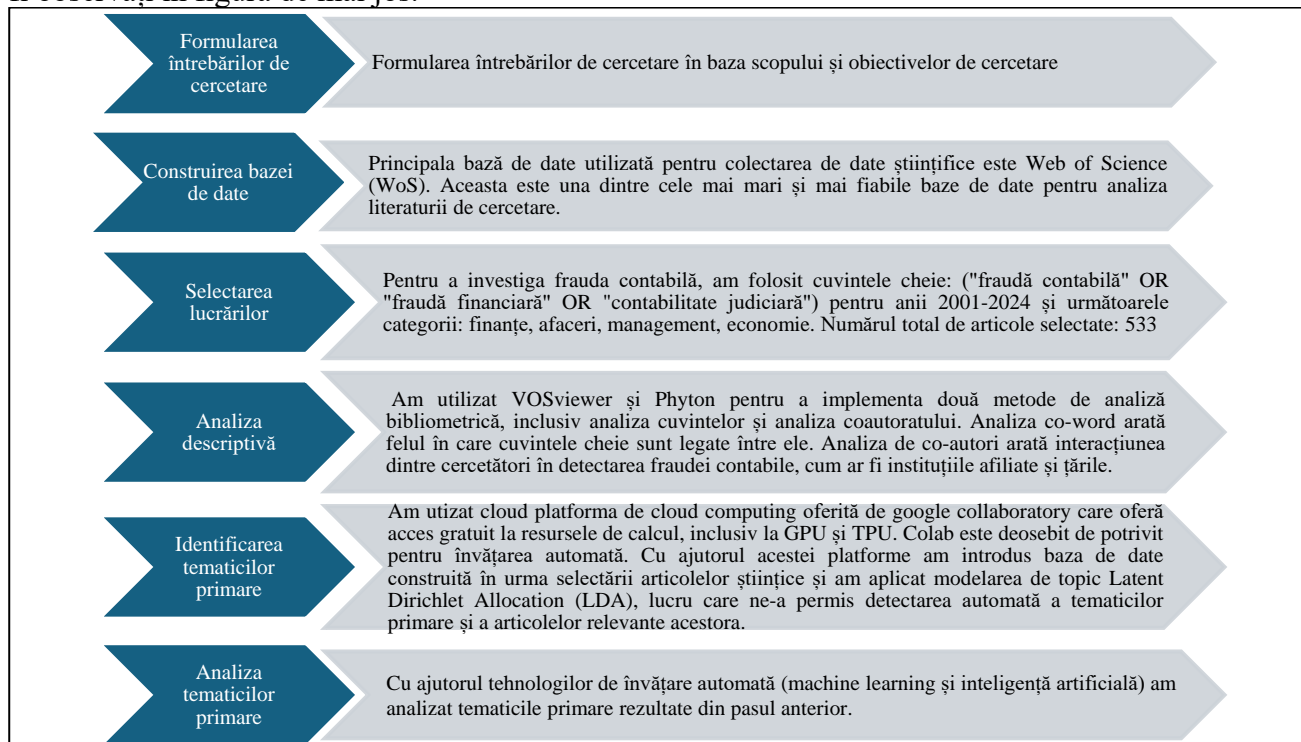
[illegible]

Formularea întrebărilor de cercetare

Formularea întrebărilor de cercetare în baza scopului și obiectivelor de cercetare

Construirea bazei de date

Principala bază de date utilizată pentru colectarea de date științifice este Web of Science (WoS). Aceasta este una dintre cele mai mari și mai fiabile baze de date pentru analiza literaturii de cercetare.

Selectarea lucrărilor

Pentru a investiga frauda contabilă, am folosit cuvintele cheie: ("fraudă contabilă" OR "fraudă financiară" OR "contabilitate judiciară") pentru anii 2001-2024 și următoarele categorii: finanțe, afaceri, management, economie. Numărul total de articole selectate: 533

Analiza descriptivă

Am utilizat VOSviewer și Phyton pentru a implementa două metode de analiză bibliometrică, inclusiv analiza cuvintelor și analiza coautoratului. Analiza co-word arată felul în care cuvintele cheie sunt legate între ele. Analiza de co-autori arată interacțiunea dintre cercetători în detectarea fraudei contabile, cum ar fi instituțiile afiliate și țările.

Identificarea tematicilor primare

Am utizat cloud platforma de cloud computing oferită de google collaboratory care oferă acces gratuit la resursele de calcul, inclusiv la GPU și TPU. Colab este deosebit de potrivit pentru învățarea automată. Cu ajutorul acestei platforme am introdus baza de date construită în urma selectării articolelor științice și am aplicat modelarea de topic Latent Dirichlet Allocation (LDA), lucru care ne-a permis detectarea automată a tematicilor primare și a articolelor relevante acestora.

Analiza tematicilor primare

Cu ajutorul tehnologilor de învățare automată (machine learning și inteligență artificială) am analizat tematicile primare rezultate din pasul anterior.